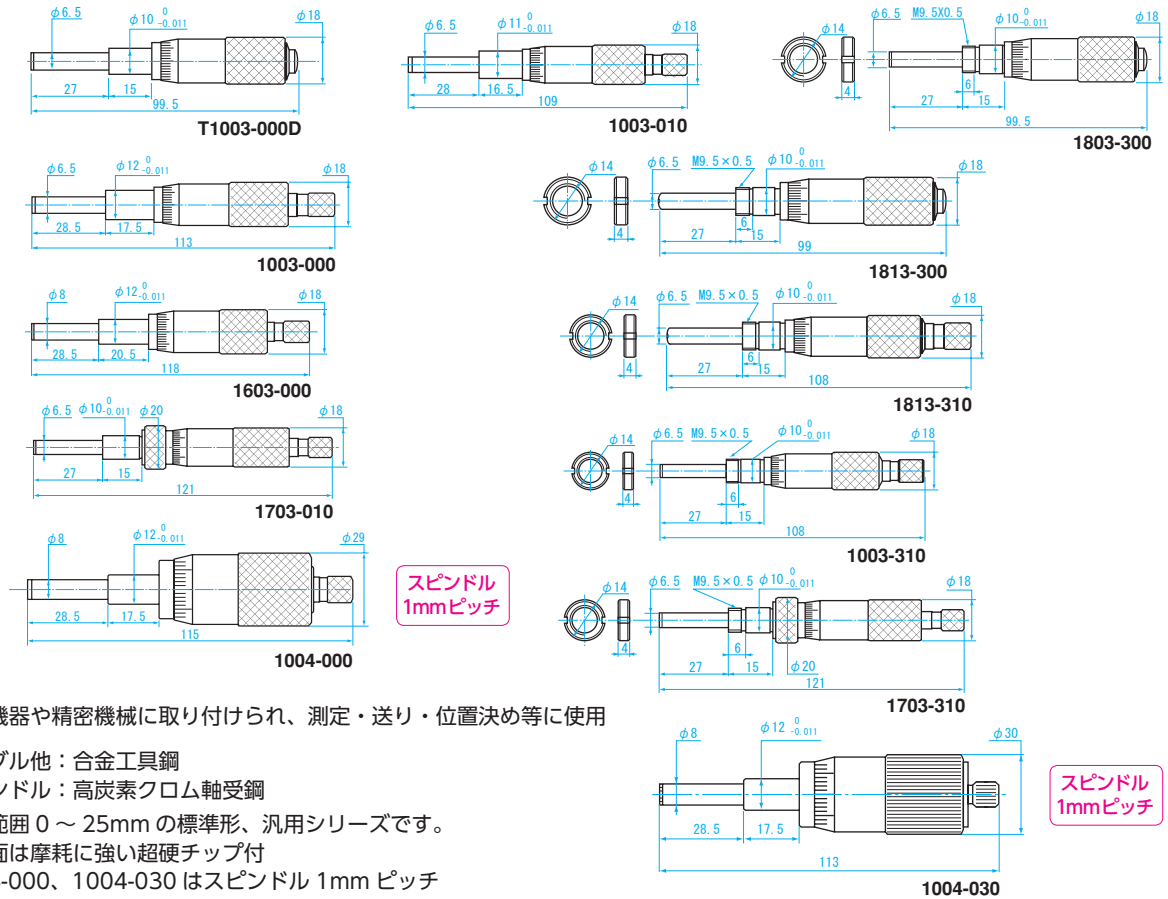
$\phi$6.5 $\phi10^{\ 0}_{-0.011}$ $\phi$18
27 15
99.5
T1003-000D

$\phi$6.5 $\phi11^{\ 0}_{-0.011}$ $\phi$18
28 16.5
109
1003-010

$\phi$14 $\phi$6.5 M9.5X0.5 $\phi10^{\ 0}_{-0.011}$ $\phi$18
4 6
27 15
99.5
1803-300

$\phi$6.5 $\phi12^{\ 0}_{-0.011}$ $\phi$18
28.5 17.5
113
1003-000

$\phi$14 $\phi$6.5 M9.5×0.5 $\phi10^{\ 0}_{-0.011}$ $\phi$18
4 6
27 15
99
1813-300

$\phi$8 $\phi12^{\ 0}_{-0.011}$ $\phi$18
28.5 20.5
118
1603-000

$\phi$14 $\phi$6.5 M9.5×0.5 $\phi10^{\ 0}_{-0.011}$ $\phi$18
4 6
27 15
108
1813-310

$\phi$6.5 $\phi10^{\ 0}_{-0.011}$ $\phi$20 $\phi$18
27 15
121
1703-010

$\phi$14 $\phi$6.5 M9.5×0.5 $\phi10^{\ 0}_{-0.011}$ $\phi$18
4 6
27 15
108
1003-310

$\phi$8 $\phi12^{\ 0}_{-0.011}$ $\phi$29
28.5 17.5
115
1004-000

スピンドル
1mmピッチ

$\phi$14 $\phi$6.5 M9.5×0.5 $\phi10^{\ 0}_{-0.011}$ $\phi$18
4 6
27 15 $\phi$20
121
1703-310

機器や精密機械に取り付けられ、測定・送り・位置決め等に使用

ブル他：合金工具鋼
ンドル：高炭素クロム軸受鋼
範囲 0 〜 25mm の標準形、汎用シリーズです。
面は摩耗に強い超硬チップ付
-000、1004-030 はスピンドル 1mm ピッチ

$\phi$8 $\phi12^{\ 0}_{-0.011}$ $\phi$30
28.5 17.5
113
1004-030

スピンドル
1mmピッチ